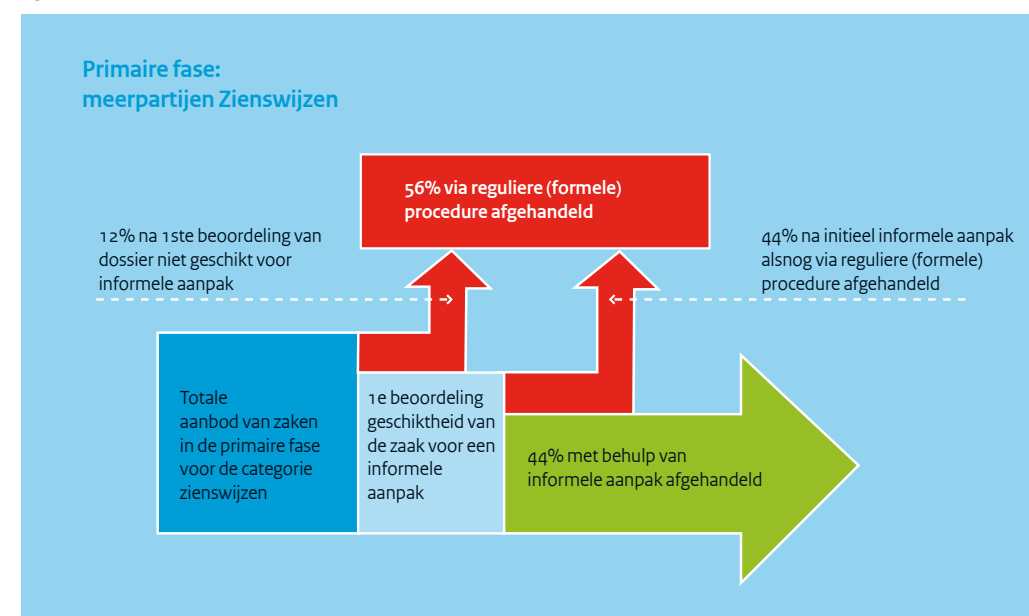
Primaire fase:
meerpartijen Zienswijzen

56% via reguliere (formele) procedure afgehandeld

12% na 1ste beoordeling van dossier niet geschikt voor informele aanpak

44% na initieel informele aanpak alsnog via reguliere (formele) procedure afgehandeld

Totale aanbod van zaken in de primaire fase voor de categorie zienswijzen

1e beoordeling geschiktheid van de zaak voor een informele aanpak

44% met behulp van informele aanpak afgehandeld